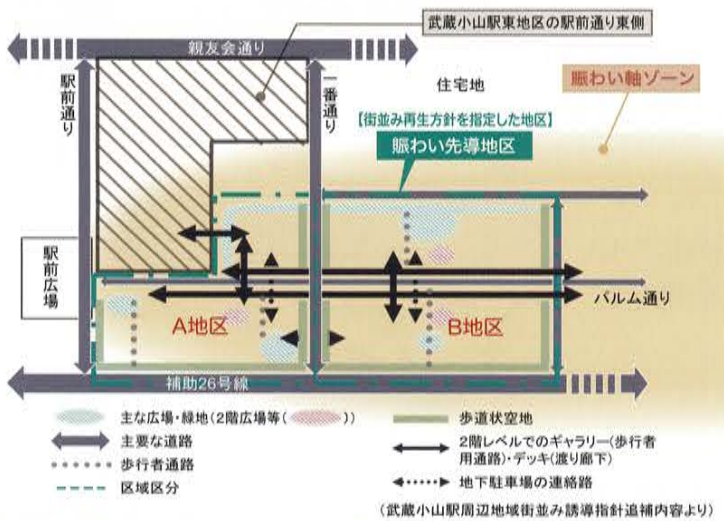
武蔵小山駅東地区の駅前通り東側

親友会通り

駅前通り

一番通り

住宅地

賑わい軸ゾーン

【街並み再生方針を指定した地区】

賑わい先導地区

駅前広場

パルム通り

A地区

B地区

補助26号線

主な広場・緑地（2階広場等（ ））

主要な道路

歩行者通路

区域区分

歩道状空地

2階レベルでのギャラリー（歩行者用通路）・デッキ（渡り廊下）

地下駐車場の連絡路

（武蔵小山駅周辺地域街並み誘導指針追補内容より）